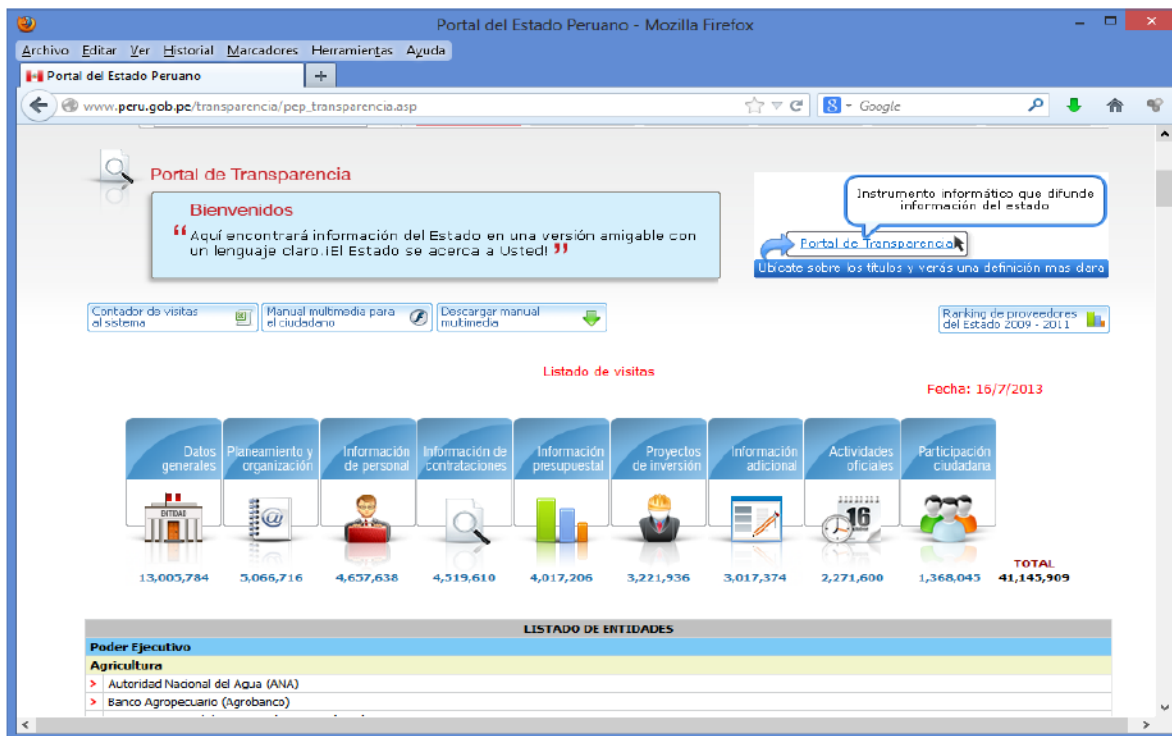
Portal del Estado Peruano - Mozilla Firefox

Archivo Editar Ver Historial Marcadores Herramientas Ayuda

Portal del Estado Peruano +

www.peru.gob.pe/transparencia/pep_transparencia.asp

Google

Portal de Transparencia

Bienvenidos

"Aquí encontrará información del Estado en una versión amigable con un lenguaje claro.¡El Estado se acerca a Usted!"

Instrumento informático que difunde información del estado

Portal de Transparencia

Ubícate sobre los títulos y verás una definición mas clara

Contador de visitas al sistema

Manual multimedia para el ciudadano

Descargar manual multimedia

Ranking de proveedores del Estado 2009 - 2011

Listado de visitas

Fecha: 16/7/2013

| Datos generales | Planeamiento y organización | Información de personal | Información de contrataciones | Información presupuestal | Proyectos de inversión | Información adicional | Actividades oficiales | Participación ciudadana | TOTAL |
|---|---|---|---|---|---|---|---|---|---|
| 13,005,784 | 5,066,716 | 4,657,638 | 4,519,610 | 4,017,206 | 3,221,936 | 3,017,374 | 2,271,600 | 1,368,045 | 41,145,909 |

ENTIDADES

16

LISTADO DE ENTIDADES

Poder Ejecutivo

Agricultura

Autoridad Nacional del Agua (ANA)

Banco Agropecuario (Agrobanco)

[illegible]